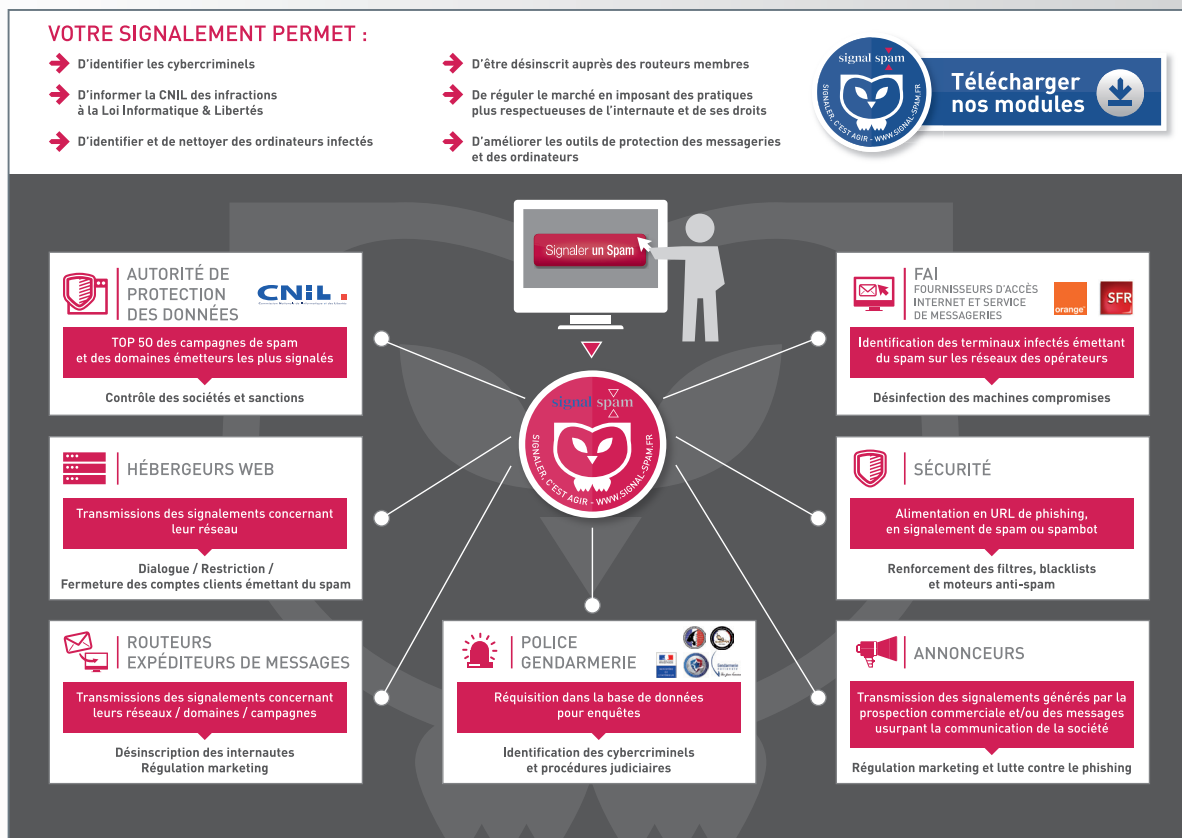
VOTRE SIGNALEMENT PERMET :

D'identifier les cybercriminels

D'informer la CNIL des infractions à la Loi Informatique & Libertés

D'identifier et de nettoyer des ordinateurs infectés

D'être désinscrit auprès des routeurs membres

De réguler le marché en imposant des pratiques plus respectueuses de l'internaute et de ses droits

D'améliorer les outils de protection des messageries et des ordinateurs

signal spam
SIGNALER, C'EST AGIR - WWW.SIGNAL-SPAM.FR

Télécharger nos modules

Signaler un Spam

AUTORITÉ DE PROTECTION DES DONNÉES

CNIL.

TOP 50 des campagnes de spam et des domaines émetteurs les plus signalés

Contrôle des sociétés et sanctions

FAI
FOURNISSEURS D'ACCÈS INTERNET ET SERVICE DE MESSAGERIES

orange

SFR

Identification des terminaux infectés émettant du spam sur les réseaux des opérateurs

Désinfection des machines compromises

signal spam
SIGNALER, C'EST AGIR - WWW.SIGNAL-SPAM.FR

HÉBERGEURS WEB

Transmissions des signalements concernant leur réseau

Dialogue / Restriction / Fermeture des comptes clients émettant du spam

SÉCURITÉ

Alimentation en URL de phishing, en signalement de spam ou spambot

Renforcement des filtres, blacklists et moteurs anti-spam

ROUTEURS EXPÉDITEURS DE MESSAGES

Transmissions des signalements concernant leurs réseaux / domaines / campagnes

Désinscription des internautes Régulation marketing

POLICE GENDARMERIE

Réquisition dans la base de données pour enquêtes

Identification des cybercriminels et procédures judiciaires

ANNONCEURS

Transmission des signalements générés par la prospection commerciale et/ou des messages usurpant la communication de la société

Régulation marketing et lutte contre le phishing